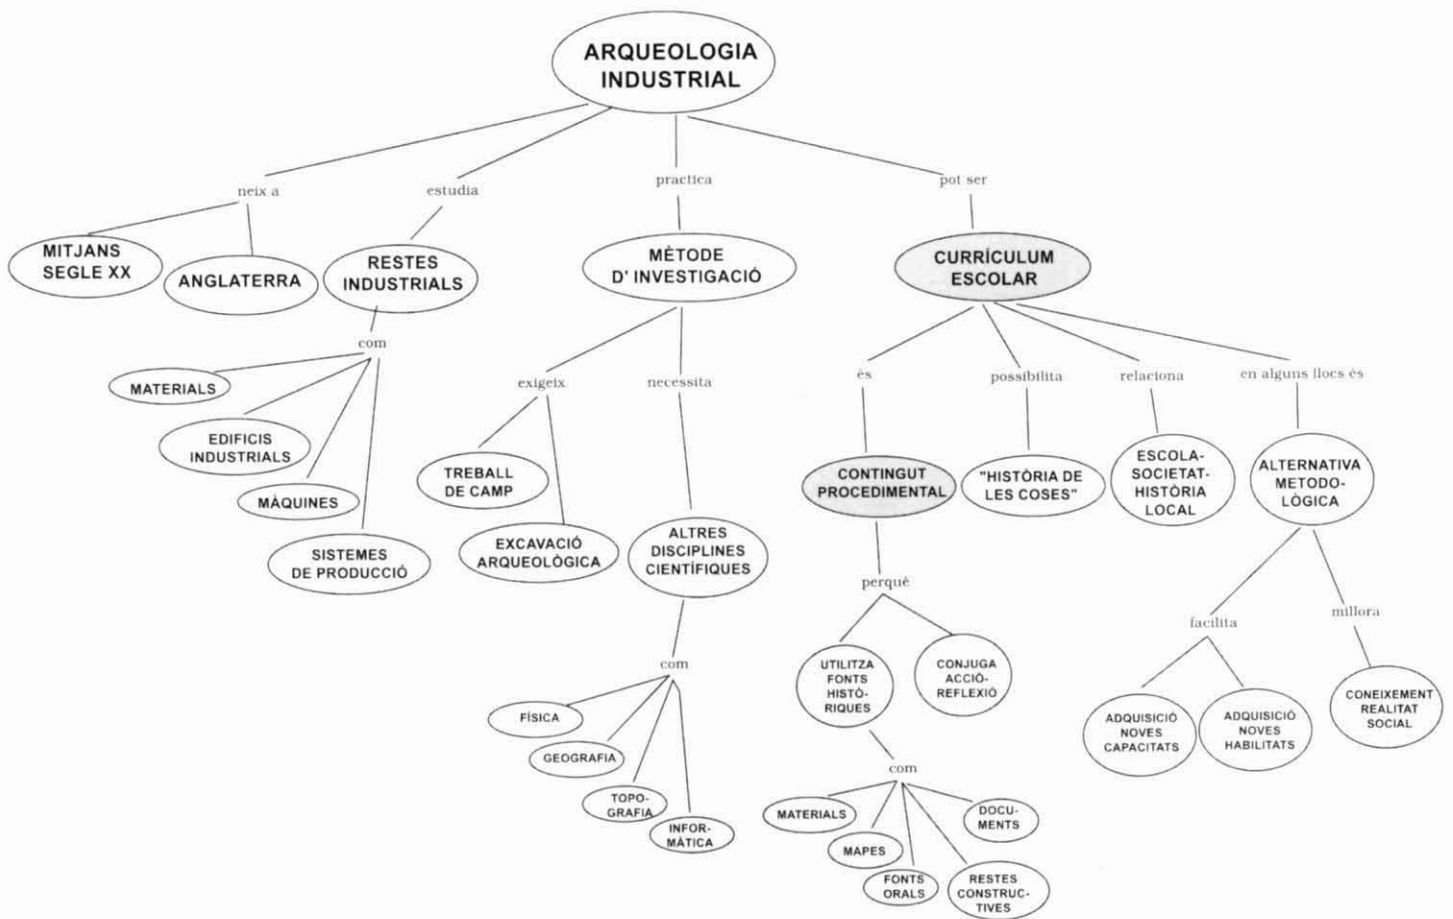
ARQUEOLOGIA INDUSTRIAL

neix a

MITJANS SEGLE XX

ANGLATERRA

estudia

RESTES INDUSTRIALS

com

MATERIALS

EDIFICIS INDUSTRIALS

MÀQUINES

SISTEMES DE PRODUCCIÓ

practica

MÈTODE D' INVESTIGACIÓ

exigeix

TREBALL DE CAMP

EXCAVACIÓ ARQUEOLÒGICA

necessita

ALTRES DISCIPLINES CIENTÍFIQUES

com

FÍSICA

GEOGRAFIA

TOPOGRAFIA

INFORMÀTICA

pot ser

CURRÍCULUM ESCOLAR

és

CONTINGUT PROCEDIMENTAL

perquè

UTILITZA FONTS HISTÒRIQUES

com

MATERIALS

MAPES

FONTS ORALS

RESTES CONSTRUCTIVES

DOCUMENTS

CONJUGA ACCIÓ-REFLEXIÓ

possibilita

"HISTÒRIA DE LES COSES"

relaciona

ESCOLA-SOCIETAT-HISTÒRIA LOCAL

en alguns llocs és

ALTERNATIVA METODOLÒGICA

facilita

ADQUISICIÓ NOVES CAPACITATS

ADQUISICIÓ NOVES HABILITATS

millora

CONEIXEMENT REALITAT SOCIAL